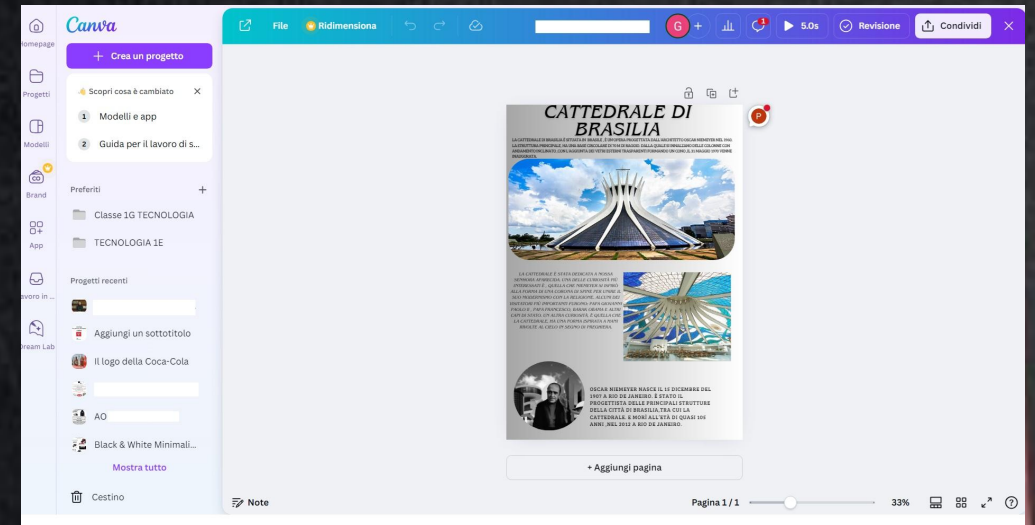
Homepage
Progetti
Modelli
Brand
App
avoro in ...
Dream Lab

Canva

+ Crea un progetto

Scopri cosa è cambiato

1 Modelli e app

2 Guida per il lavoro di s...

Preferiti +

Classe 1G TECNOLOGIA

TECNOLOGIA 1E

Progetti recenti

Aggiungi un sottotitolo

Il logo della Coca-Cola

AO

Black & White Minimali...

Mostra tutto

Cestino

File Ridimensiona

G +

1

5.0s

Revisione

Condividi

CATTEDRALE DI BRASILIA

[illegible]

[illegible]

OSCAR NIEMEYER NASCE IL 15 DICEMBRE DEL 1907 A RIO DE JANEIRO. È STATO IL PROGETTISTA DELLE PRINCIPALI STRUTTURE DELLA CITTÀ DI BRASILIA,TRA CUI LA CATTEDRALE. È MORÌ ALL'ETÀ DI QUASI 105 ANNI ,NEL 2012 A RIO DE JANEIRO.

+ Aggiungi pagina

Note

Pagina 1 / 1

33%